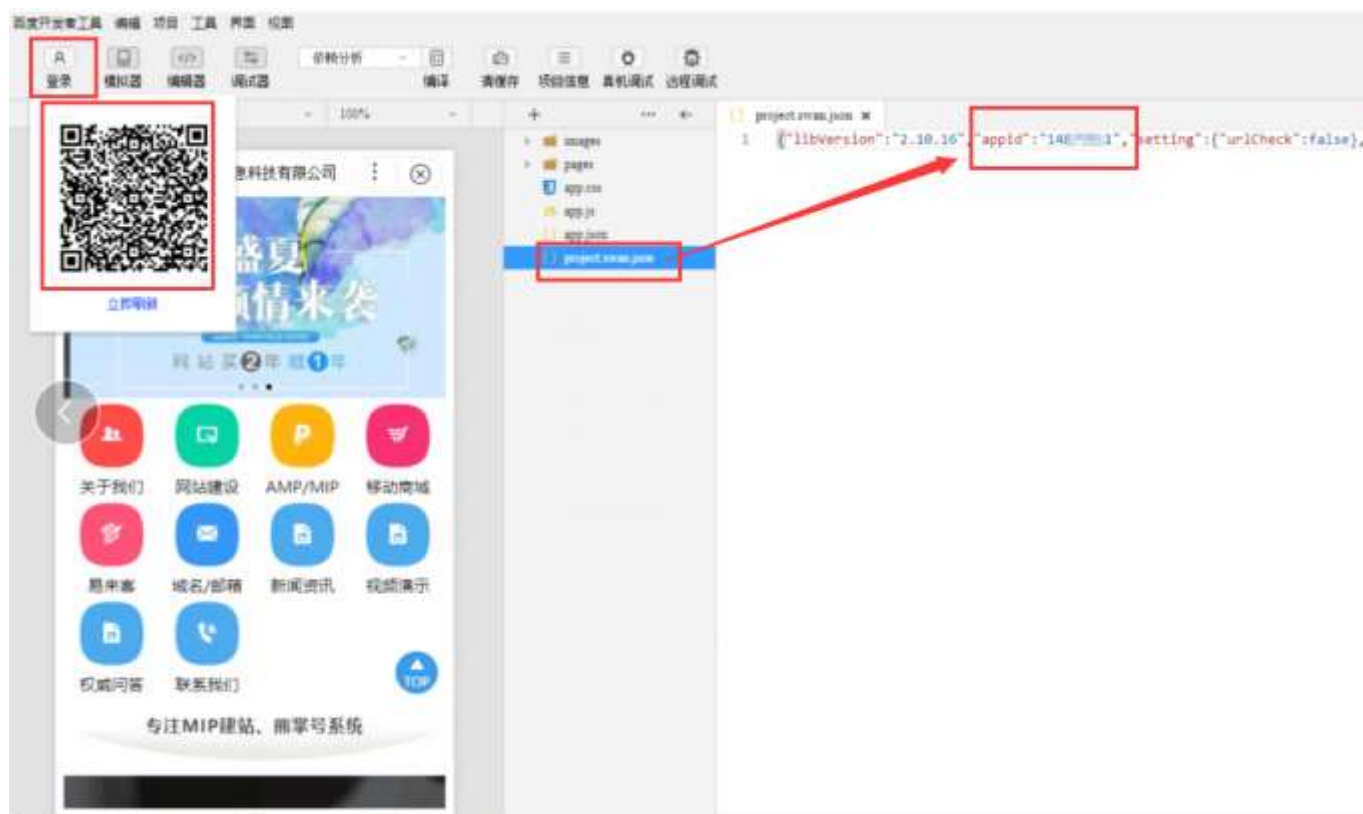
百度开发者工具 编辑 项目 工具 界面 视图

登录 模拟器 编辑器 调试器 依赖分析 编译 清缓存 项目信息 真机调试 远程调试

100%

立即刷新

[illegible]息科技有限公司

盛夏
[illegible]情来袭

网 站 买❷年 送❶年

关于我们 网站建设 AMP/MIP 移动商城

易未客 域名/邮箱 新闻资讯 视频演示

权威问答 联系我们

TOP

专注MIP建站、熊掌号系统

images
pages
app.css
app.js
app.json
project.swan.json

project.swan.json ×

1 {"libVersion":"2.10.16","appid":"14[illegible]1","setting":{"urlCheck":false},